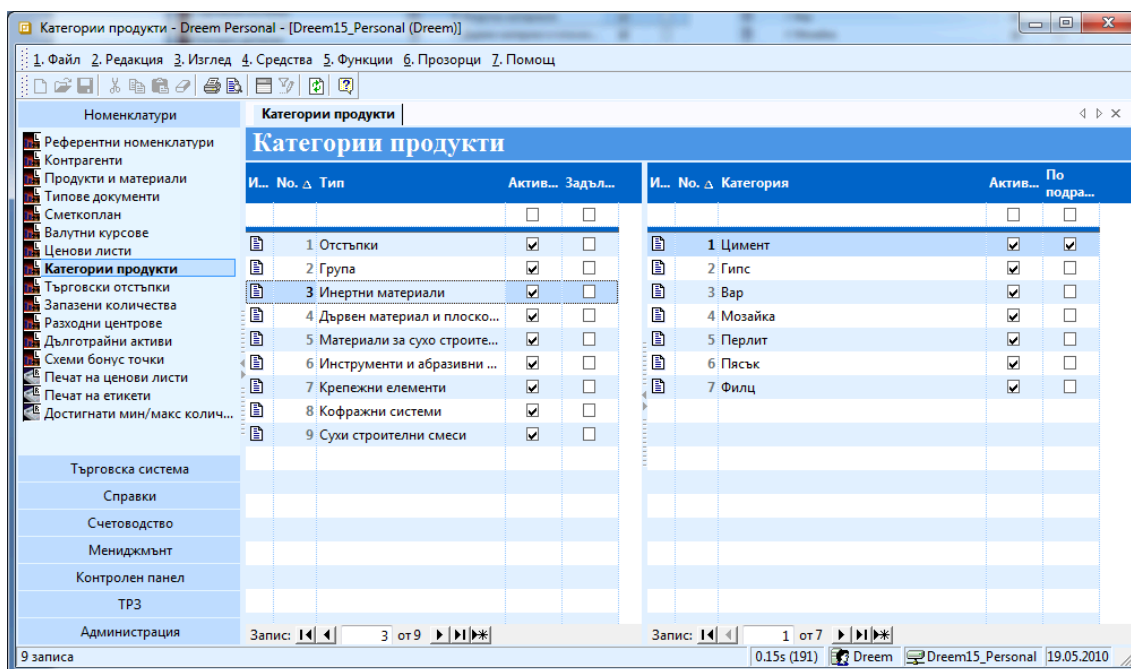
Категории продукти - Dreem Personal - [Dreem15_Personal (Dreem)]

1. Файл 2. Редакция 3. Изглед 4. Средства 5. Функции 6. Прозорци 7. Помощ

Номенклатури

Референтни номенклатури
Контрагенти
Продукти и материали
Типове документи
Сметкоплан
Валутни курсове
Ценови листи
Категории продукти
Търговски отстъпки
Запазени количества
Разходни центрове
Дълготрайни активи
Схеми бонус точки
Печат на ценови листи
Печат на етикети
Достигнати мин/макс колич...

Търговска система
Справки
Счетоводство
Мениджмънт
Контролен панел
ТРЗ
Администрация

Категории продукти

Категории продукти

| И... | No. | Тип | Актив... | Задъл... |
|---|---|---|---|---|
| | 1 | Отстъпки | ☑ | ☐ |
| | 2 | Група | ☑ | ☐ |
| | 3 | Инертни материали | ☑ | ☐ |
| | 4 | Дървен материал и плоско... | ☑ | ☐ |
| | 5 | Материали за сухо строите... | ☑ | ☐ |
| | 6 | Инструменти и абразивни ... | ☑ | ☐ |
| | 7 | Крепежни елементи | ☑ | ☐ |
| | 8 | Кофражни системи | ☑ | ☐ |
| | 9 | Сухи строителни смеси | ☑ | ☐ |

Запис: 3 от 9

| И... | No. | Категория | Актив... | По подра... |
|---|---|---|---|---|
| | 1 | Цимент | ☑ | ☑ |
| | 2 | Гипс | ☑ | ☐ |
| | 3 | Вар | ☑ | ☐ |
| | 4 | Мозайка | ☑ | ☐ |
| | 5 | Перлит | ☑ | ☐ |
| | 6 | Пясък | ☑ | ☐ |
| | 7 | Филц | ☑ | ☐ |

Запис: 1 от 7

9 записа 0.15s (191) Dreem Dreem15_Personal 19.05.2010